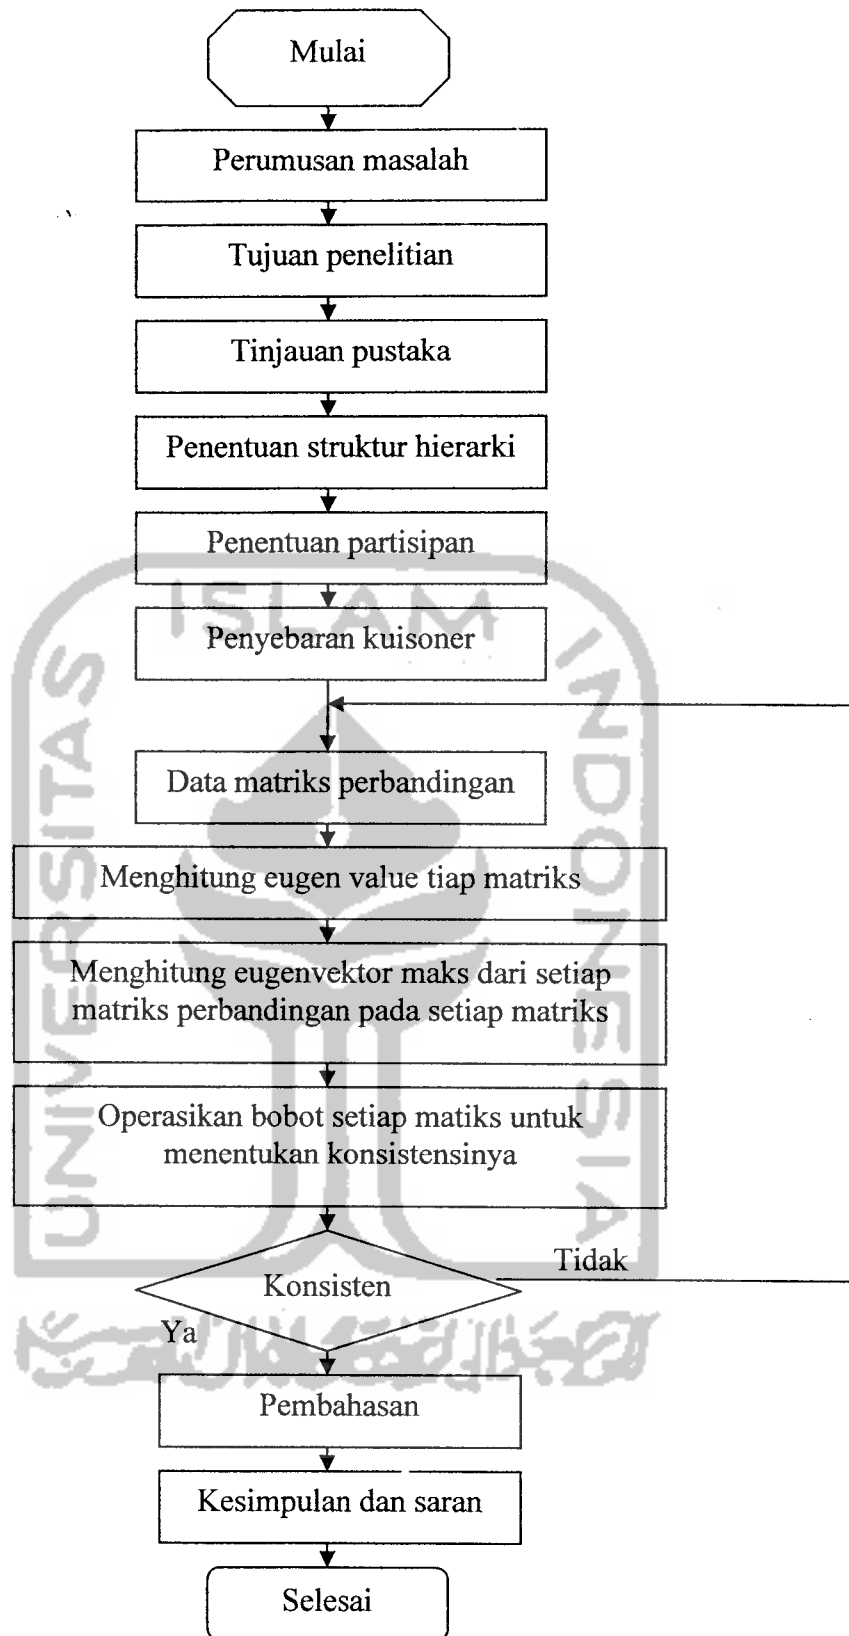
Mulai

Perumusan masalah

Tujuan penelitian

Tinjauan pustaka

Penentuan struktur hierarki

Penentuan partisipan

Penyebaran kuisoner

Data matriks perbandingan

Menghitung eugen value tiap matriks

Menghitung eugenvektor maks dari setiap matriks perbandingan pada setiap matriks

Operasikan bobot setiap matiks untuk menentukan konsistensinya

Konsisten

Tidak

Ya

Pembahasan

Kesimpulan dan saran

Selesai

ISLAM
UNIVERSITAS
INDONESIA